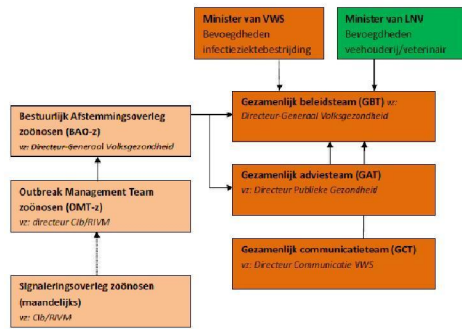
Minister van VWS
Bevoegdheden infectieziektebestrijding

Minister van LNV
Bevoegdheden veehouderij/veterinair

Bestuurlijk Afstemmingsoverleg zoönosen (BAO-z)
vz: Directeur-Generaal Volksgezondheid

Gezamenlijk beleidsteam (GBT) vz: Directeur Generaal Volksgezondheid

Outbreak Management Team zoönosen (OMT-z)
vz: directeur CIb/RIVM

Gezamenlijk adviesteam (GAT)
vz: Directeur Publieke Gezondheid

Gezamenlijk communicatieteam (GCT)
vz: Directeur Communicatie VWS

Signaleringsoverleg zoönosen (maandelijks)
vz: CIb/RIVM